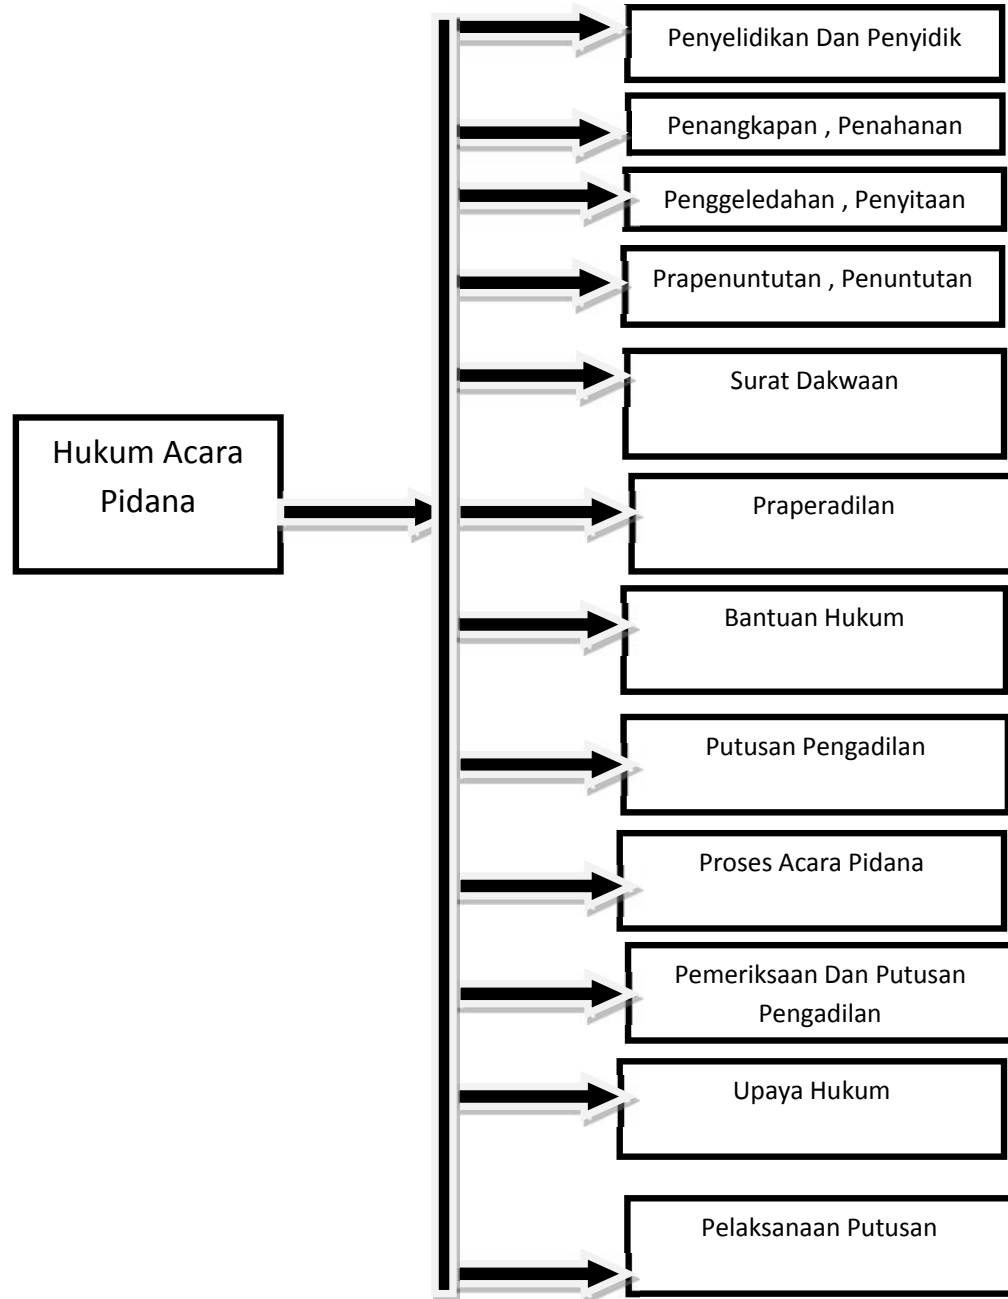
Hukum Acara Pidana

Penyelidikan Dan Penyidik

Penangkapan , Penahanan

Penggeledahan , Penyitaan

Prapenuntutan , Penuntutan

Surat Dakwaan

Praperadilan

Bantuan Hukum

Putusan Pengadilan

Proses Acara Pidana

Pemeriksaan Dan Putusan Pengadilan

Upaya Hukum

Pelaksanaan Putusan